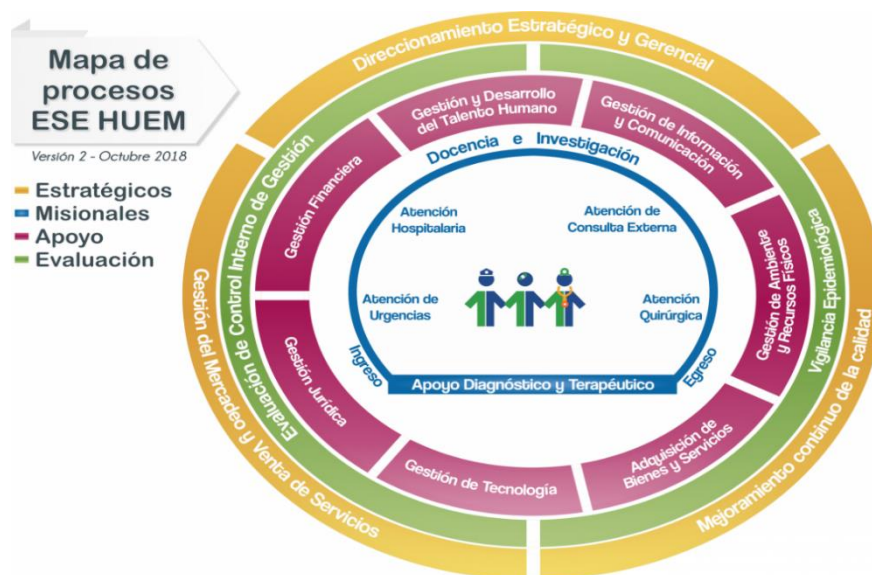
Mapa de procesos ESE HUEM

Versión 2 - Octubre 2018

Estratégicos
Misionales
Apoyo
Evaluación

Direccionamiento Estratégico y Gerencial

Gestión del Mercadeo y Venta de Servicios

Mejoramiento continuo de la calidad

Evaluación de Control Interno de Gestión

Vigilancia Epidemiológica

Gestión Financiera

Gestión y Desarrollo del Talento Humano

Gestión de Información y Comunicación

Gestión de Ambiente y Recursos Físicos

Adquisición de Bienes y Servicios

Gestión de Tecnología

Gestión Jurídica

Docencia e Investigación

Atención Hospitalaria

Atención de Consulta Externa

Atención de Urgencias

Atención Quirúrgica

Ingreso

Egreso

Apoyo Diagnóstico y Terapéutico